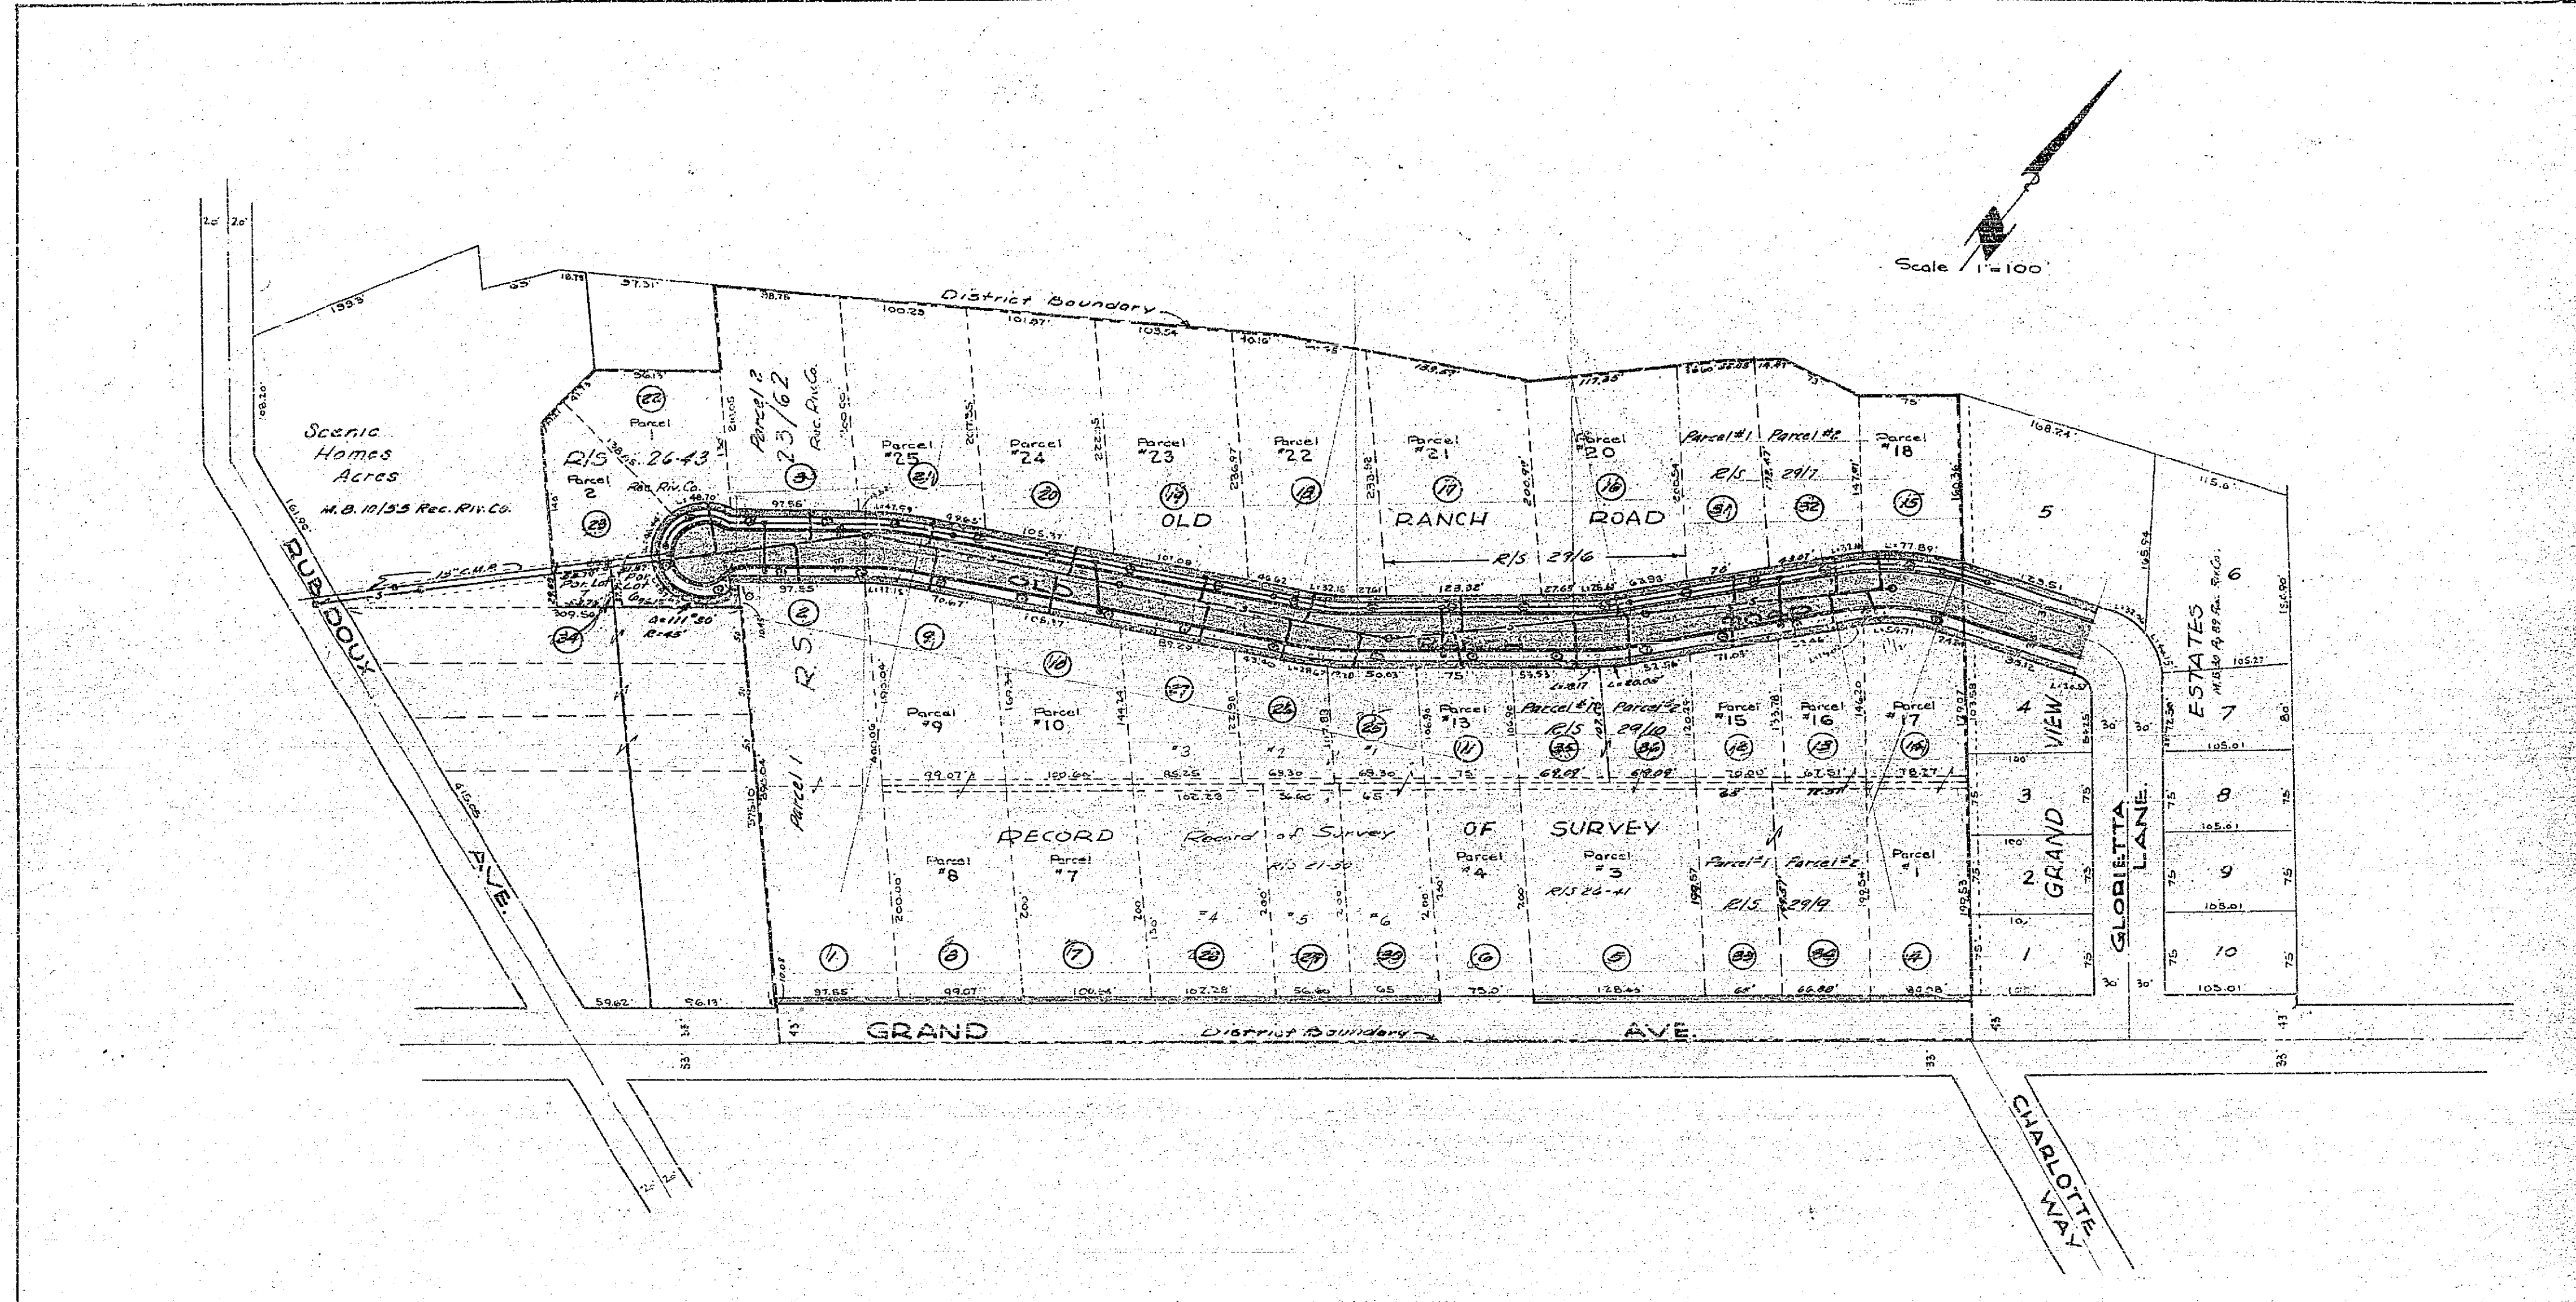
Scale 1"=100'

District Boundary

Scenic Homes Acres
M.B. 10/55 Rec. Riv. Co.

R/S 26-43
Parcel 2
Parcel 2
23/62
Rec. Riv. Co.

Parcel #25
Parcel #24
Parcel #23
Parcel #22
Parcel #21
Parcel #20
Parcel #1
Parcel #2
R/S 29/7
Parcel #18

OLD RANCH ROAD
R/S 29/6

Parcel #9
Parcel #10
#3
#2
#1
Parcel #13
Parcel #R
Parcel #2
R/S 29/10
Parcel #15
Parcel #16
Parcel #17

R.S.
Parcel 1

RECORD OF SURVEY
Record of Survey
R/S 21-50
Parcel #8
Parcel #7
#4
#5
#6
Parcel #4
Parcel #3
R/S 26-41
Parcel #1
Parcel #2
R/S 29/9
Parcel #1

GRAND VIEW
GLORIETTA LANE
ESTATES
M.B. 30 Pg. 89 Rec. Riv. Co.
5
6
4
7
3
8
2
9
1
10

RUBIDOUX AVE.
GRAND AVE.
District Boundary
CHARLOTTE WAY

97.51'
100.25
101.87'
103.54
105.37'
168.24'
115.0'
105.27
105.01
105.01
105.01
105.01
97.65'
99.07'
100.64'
102.28'
56.60'
65'
75.0'
128.45'
65'
66.88'
82.08'
59.62'
96.13'
20'
20'
30'
30'
33'
43'